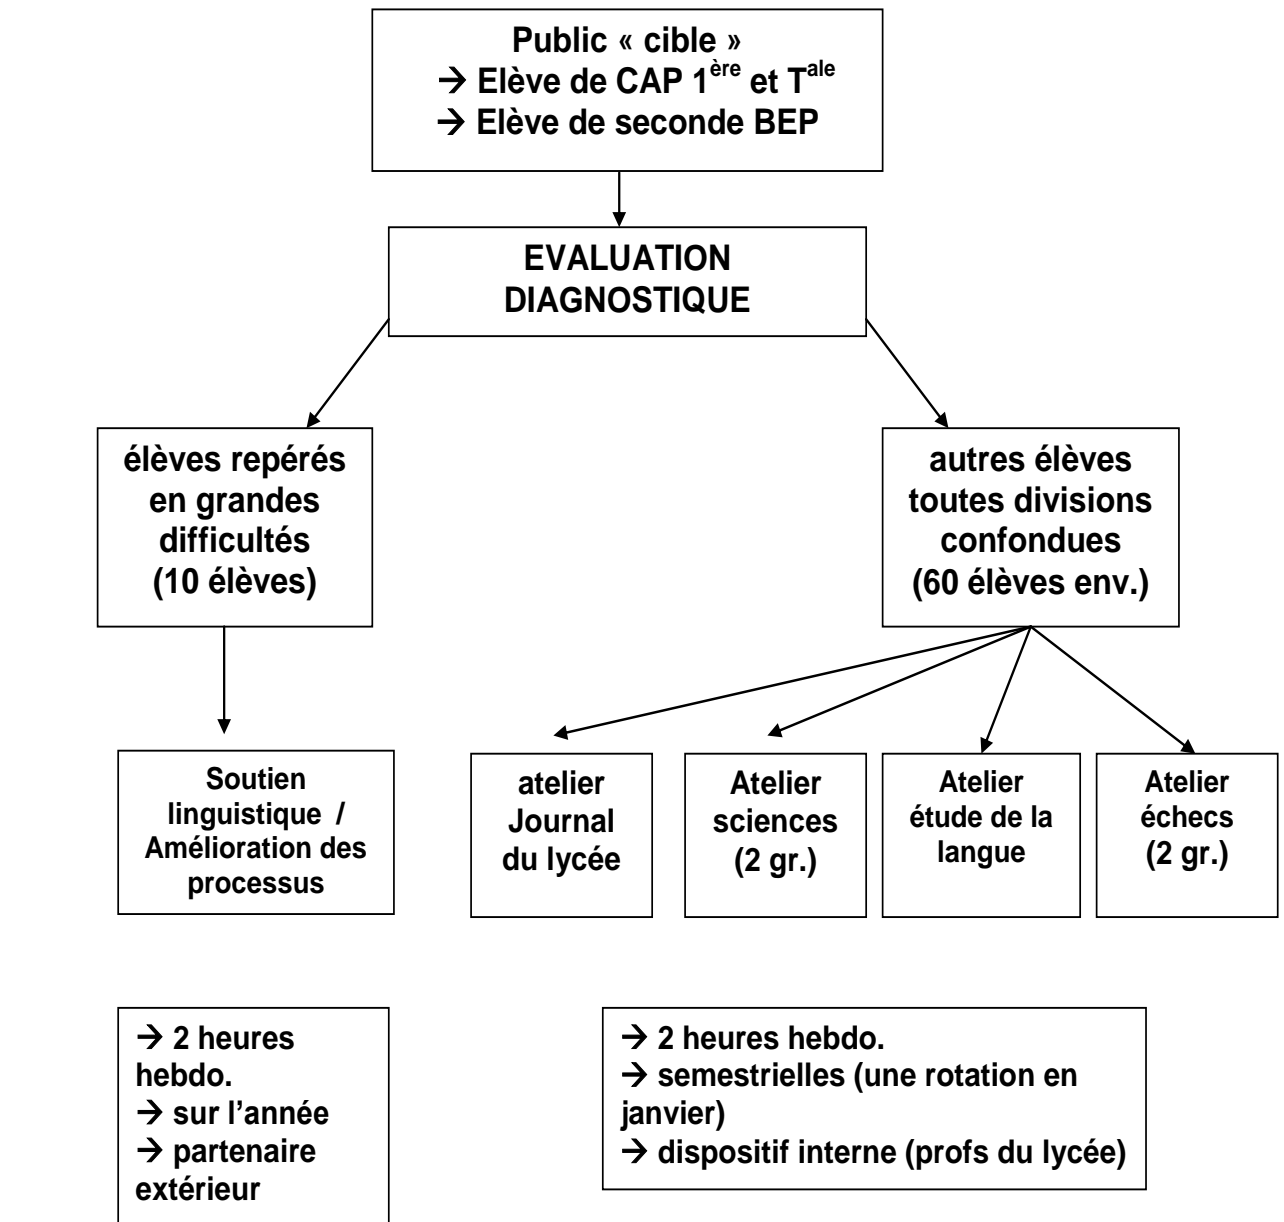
Public « cible »
→ Elève de CAP 1$^{ère}$ et T$^{ale}$
→ Elève de seconde BEP

EVALUATION DIAGNOSTIQUE

élèves repérés en grandes difficultés (10 élèves)

autres élèves toutes divisions confondues (60 élèves env.)

Soutien linguistique / Amélioration des processus

atelier Journal du lycée

Atelier sciences (2 gr.)

Atelier étude de la langue

Atelier échecs (2 gr.)

→ 2 heures hebdo.
→ sur l'année
→ partenaire extérieur

→ 2 heures hebdo.
→ semestrielles (une rotation en janvier)
→ dispositif interne (profs du lycée)